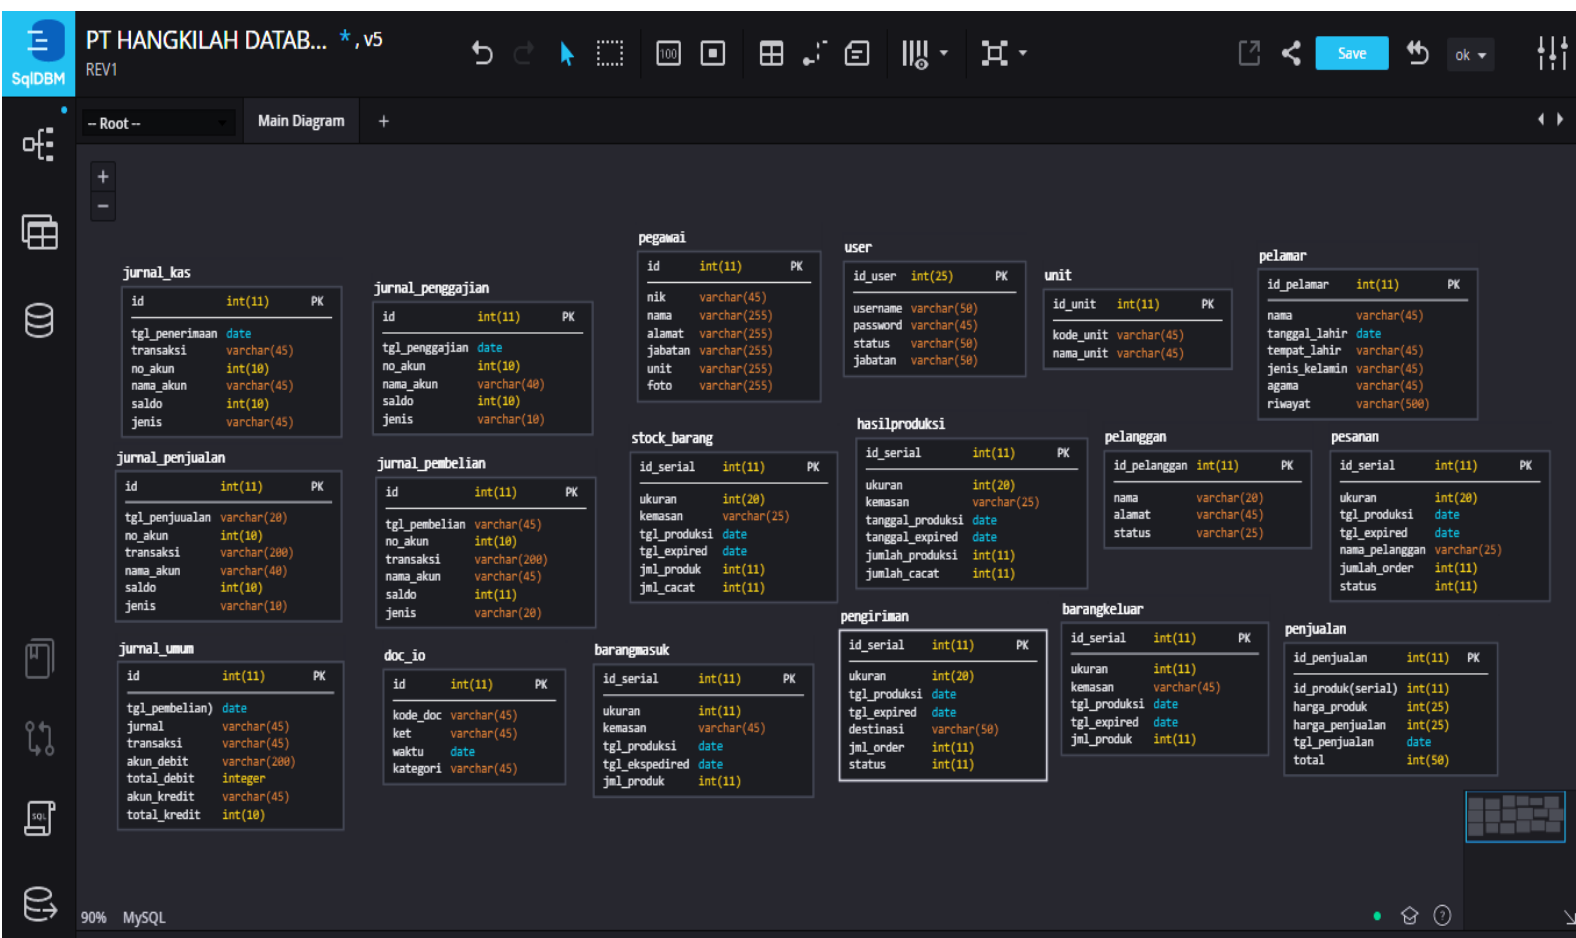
SqlDBM

PT HANGKILAH DATAB... *, v5
REV1

Save
ok

-- Root --
Main Diagram
+

+
−

jurnal_kas

| id | int(11) | PK |
|---|---|---|
| tgl_penerimaan | date | |
| transaksi | varchar(45) | |
| no_akun | int(10) | |
| nama_akun | varchar(45) | |
| saldo | int(10) | |
| jenis | varchar(45) | |

jurnal_penggajian

| id | int(11) | PK |
|---|---|---|
| tgl_penggajian | date | |
| no_akun | int(10) | |
| nama_akun | varchar(40) | |
| saldo | int(10) | |
| jenis | varchar(10) | |

pegawai

| id | int(11) | PK |
|---|---|---|
| nik | varchar(45) | |
| nama | varchar(255) | |
| alamat | varchar(255) | |
| jabatan | varchar(255) | |
| unit | varchar(255) | |
| foto | varchar(255) | |

user

| id_user | int(25) | PK |
|---|---|---|
| username | varchar(50) | |
| password | varchar(45) | |
| status | varchar(50) | |
| jabatan | varchar(50) | |

unit

| id_unit | int(11) | PK |
|---|---|---|
| kode_unit | varchar(45) | |
| nama_unit | varchar(45) | |

pelamar

| id_pelamar | int(11) | PK |
|---|---|---|
| nama | varchar(45) | |
| tanggal_lahir | date | |
| tempat_lahir | varchar(45) | |
| jenis_kelamin | varchar(45) | |
| agama | varchar(45) | |
| riwayat | varchar(500) | |

jurnal_penjualan

| id | int(11) | PK |
|---|---|---|
| tgl_penjuualan | varchar(20) | |
| no_akun | int(10) | |
| transaksi | varchar(200) | |
| nama_akun | varchar(40) | |
| saldo | int(10) | |
| jenis | varchar(10) | |

jurnal_pembelian

| id | int(11) | PK |
|---|---|---|
| tgl_pembelian | varchar(45) | |
| no_akun | int(10) | |
| transaksi | varchar(200) | |
| nama_akun | varchar(45) | |
| saldo | int(11) | |
| jenis | varchar(20) | |

stock_barang

| id_serial | int(11) | PK |
|---|---|---|
| ukuran | int(20) | |
| kemasan | varchar(25) | |
| tgl_produksi | date | |
| tgl_expired | date | |
| jml_produk | int(11) | |
| jml_cacat | int(11) | |

hasilproduksi

| id_serial | int(11) | PK |
|---|---|---|
| ukuran | int(20) | |
| kemasan | varchar(25) | |
| tanggal_produksi | date | |
| tanggal_expired | date | |
| jumlah_produksi | int(11) | |
| jumlah_cacat | int(11) | |

pelanggan

| id_pelanggan | int(11) | PK |
|---|---|---|
| nama | varchar(20) | |
| alamat | varchar(45) | |
| status | varchar(25) | |

pesanan

| id_serial | int(11) | PK |
|---|---|---|
| ukuran | int(20) | |
| tgl_produksi | date | |
| tgl_expired | date | |
| nama_pelanggan | varchar(25) | |
| jumlah_order | int(11) | |
| status | int(11) | |

jurnal_umum

| id | int(11) | PK |
|---|---|---|
| tgl_pembelian) | date | |
| jurnal | varchar(45) | |
| transaksi | varchar(45) | |
| akun_debit | varchar(200) | |
| total_debit | integer | |
| akun_kredit | varchar(45) | |
| total_kredit | int(10) | |

doc_io

| id | int(11) | PK |
|---|---|---|
| kode_doc | varchar(45) | |
| ket | varchar(45) | |
| waktu | date | |
| kategori | varchar(45) | |

barangmasuk

| id_serial | int(11) | PK |
|---|---|---|
| ukuran | int(11) | |
| kemasan | varchar(45) | |
| tgl_produksi | date | |
| tgl_ekspedired | date | |
| jml_produk | int(11) | |

pengiriman

| id_serial | int(11) | PK |
|---|---|---|
| ukuran | int(20) | |
| tgl_produksi | date | |
| tgl_expired | date | |
| destinasi | varchar(50) | |
| jml_order | int(11) | |
| status | int(11) | |

barangkeluar

| id_serial | int(11) | PK |
|---|---|---|
| ukuran | int(11) | |
| kemasan | varchar(45) | |
| tgl_produksi | date | |
| tgl_expired | date | |
| jml_produk | int(11) | |

penjualan

| id_penjualan | int(11) | PK |
|---|---|---|
| id_produk(serial) | int(11) | |
| harga_produk | int(25) | |
| harga_penjualan | int(25) | |
| tgl_penjualan | date | |
| total | int(50) | |

90% MySQL